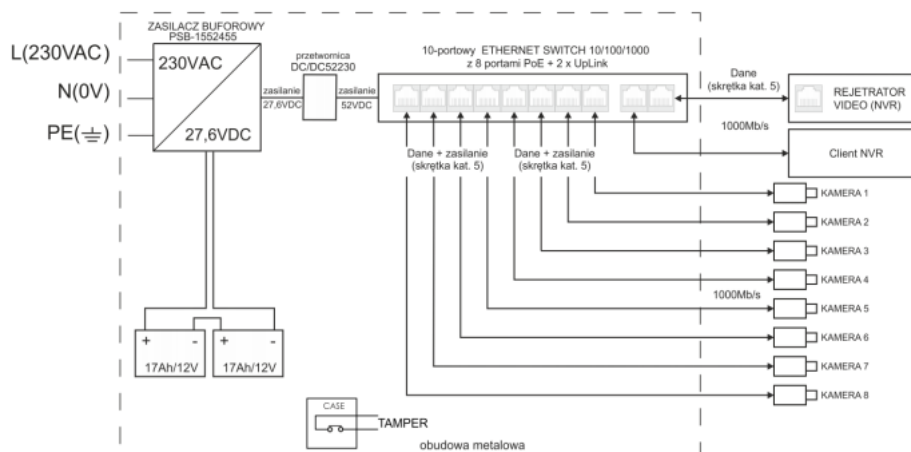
ZASILACZ BUFOROWY
PSB-1552455

L(230VAC)
N(0V)
PE($\equiv$)

230VAC
27,6VDC

przetwornica
DC/DC52230

zasilanie
27,6VDC

zasilanie
52VDC

10-portowy ETHERNET SWITCH 10/100/1000
z 8 portami PoE + 2 x UpLink

Dane
(skrętka kat. 5)

REJETRATOR
VIDEO (NVR)

1000Mb/s

Client NVR

Dane + zasilanie
(skrętka kat. 5)

Dane + zasilanie
(skrętka kat. 5)

KAMERA 1
KAMERA 2
KAMERA 3
KAMERA 4
1000Mb/s
KAMERA 5
KAMERA 6
KAMERA 7
KAMERA 8

+ -
17Ah/12V
+ -
17Ah/12V

CASE
TAMPER

obudowa metalowa